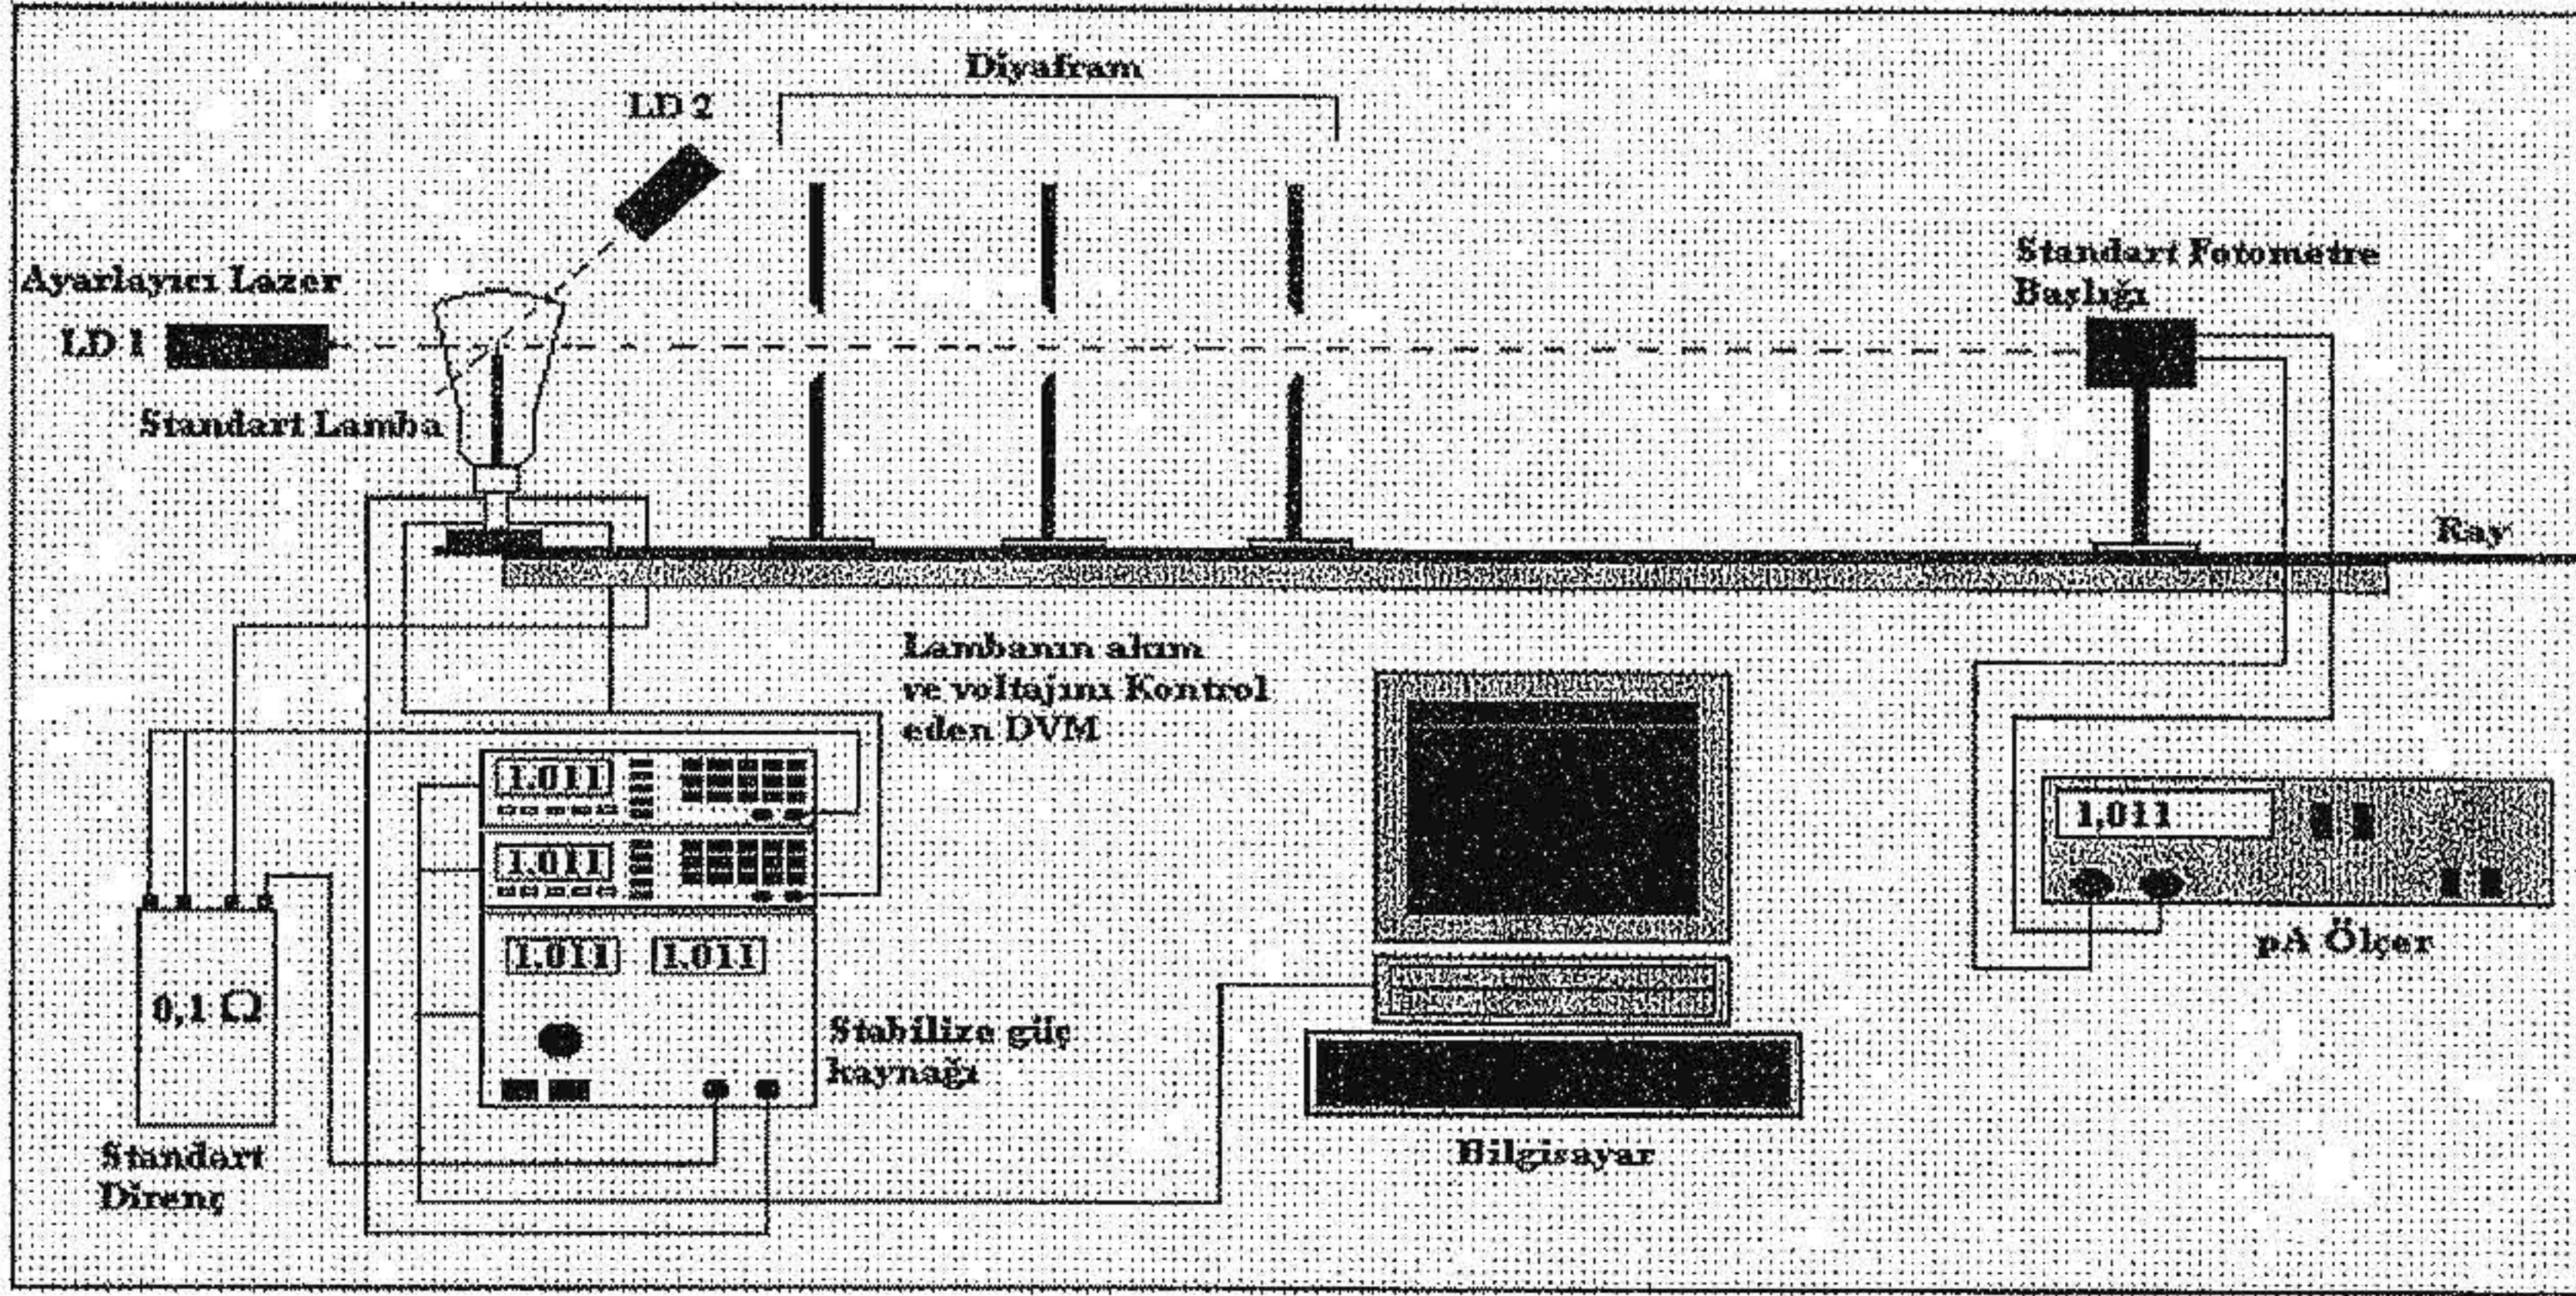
Diyafram

LD 2

Standart Fotometre Başlığı

Ayarlayıcı Lazer

LD 1

Standart Lamba

Ray

Lambanın akım ve voltajını Kontrol eden DVM

1,011

1,011

1,011

1,011

1,011

0,1 Ω

Stabilize güç kaynağı

pA Ölçer

Standart Direnç

Bilgisayar